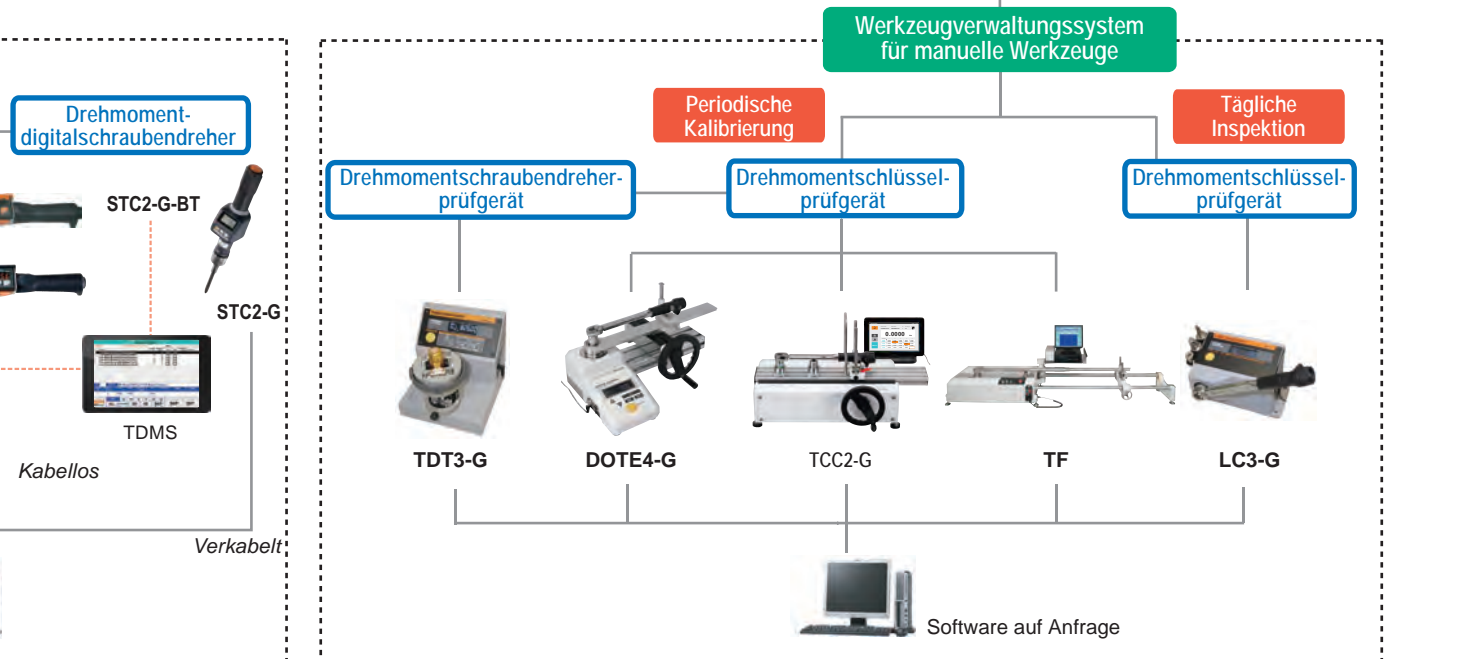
Werkzeugverwaltungssystem für manuelle Werkzeuge

Drehmoment-digitalschraubendreher

Periodische Kalibrierung

Tägliche Inspektion

STC2-G-BT

Drehmomentschraubendreherprüfgerät

Drehmomentschlüsselprüfgerät

Drehmomentschlüsselprüfgerät

STC2-G

0.0000

TDMS

Kabellos

TDT3-G

DOTE4-G

TCC2-G

TF

LC3-G

Verkabelt

Software auf Anfrage